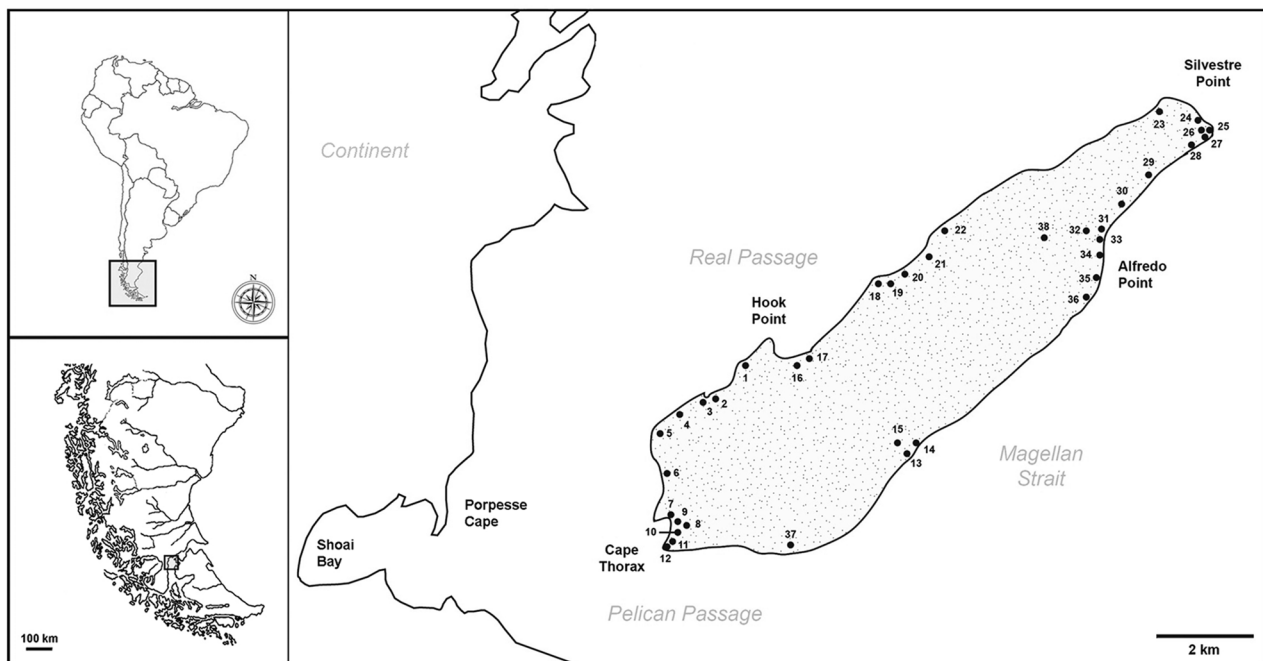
N

100 km

Continent

Real Passage

Hook Point

Porpesse Cape

Shoai Bay

Cape Thorax

Pelican Passage

Magellan Strait

Alfredo Point

Silvestre Point

1 2 3 4 5 6 7 8 9 10 11 12 13 14 15 16 17 18 19 20 21 22 23 24 25 26 27 28 29 30 31 32 33 34 35 36 37 38

2 km